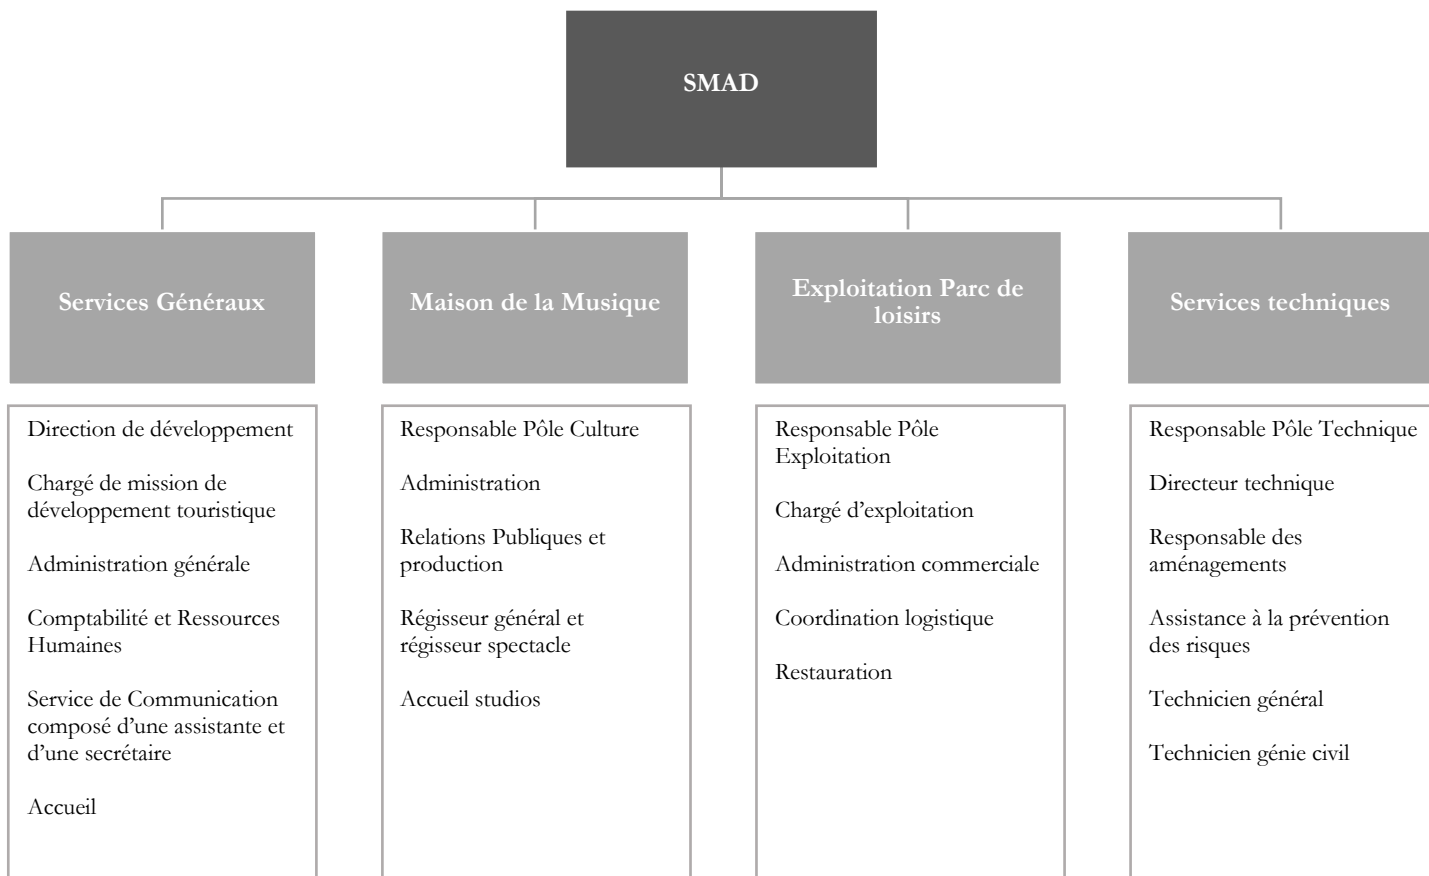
SMAD

Services Généraux

Direction de développement

Chargé de mission de développement touristique

Administration générale

Comptabilité et Ressources Humaines

Service de Communication composé d'une assistante et d'une secrétaire

Accueil

Maison de la Musique

Responsable Pôle Culture

Administration

Relations Publiques et production

Régisseur général et régisseur spectacle

Accueil studios

Exploitation Parc de loisirs

Responsable Pôle Exploitation

Chargé d'exploitation

Administration commerciale

Coordination logistique

Restauration

Services techniques

Responsable Pôle Technique

Directeur technique

Responsable des aménagements

Assistance à la prévention des risques

Technicien général

Technicien génie civil